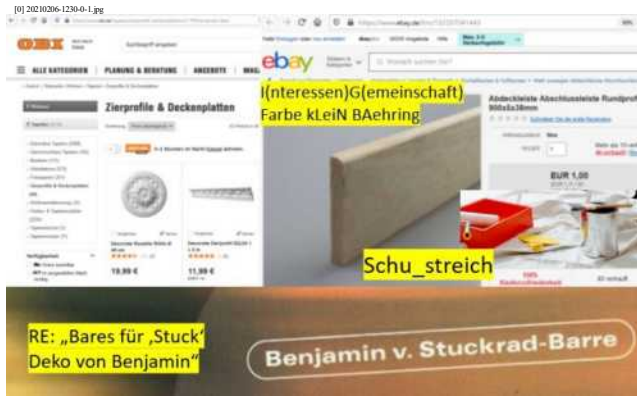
[0] 20210206-1230-0-1.jpg

OBI

Suchbegriff eingeben

ALLE KATEGORIEN | PLANUNG & BERATUNG | ANGEBOTE | MAG

Zierprofile & Deckenplatten

19,99 €

11,99 €

ebay

I(nteressen)G(emeinschaft) Farbe kLeiN BAehring

Abdeckleiste Abschlussleiste Rundprofil

EUR 1,00

Schu_streich

RE: „Bares für ‚Stuck' Deko von Benjamin"

Benjamin v. Stuckrad-Barre